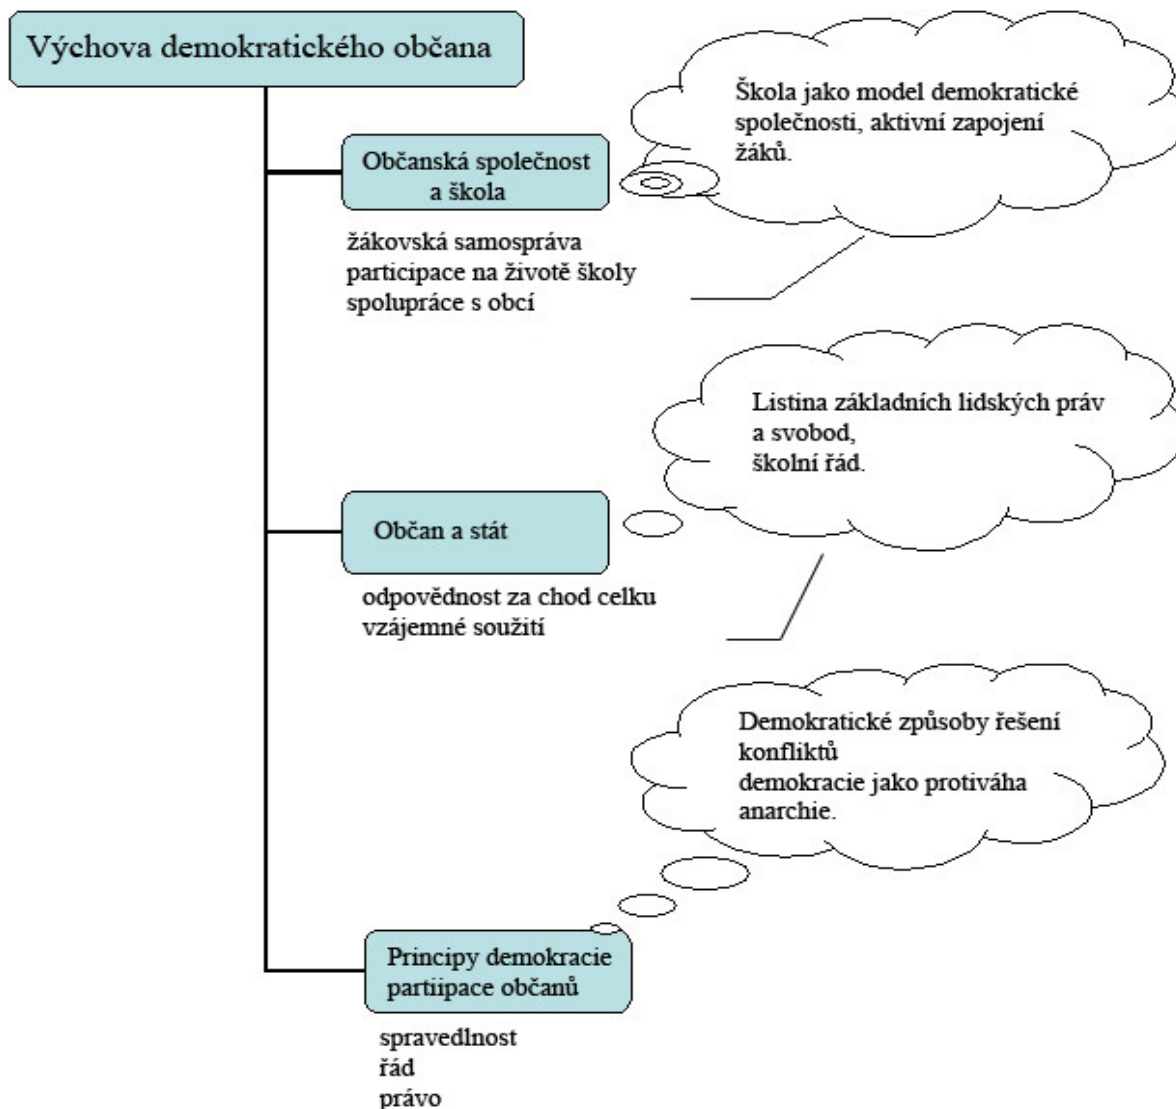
Výchova demokratického občana

Občanská společnost a škola

Škola jako model demokratické společnosti, aktivní zapojení žáků.

žákovská samospráva
participace na životě školy
spolupráce s obcí

Listina základních lidských práv a svobod,
školní řád.

Občan a stát

odpovědnost za chod celku
vzájemné soužití

Demokratické způsoby řešení konfliktů
demokracie jako protiváha anarchie.

Principy demokracie partiipace občanů

spravedlnost
řád
právo